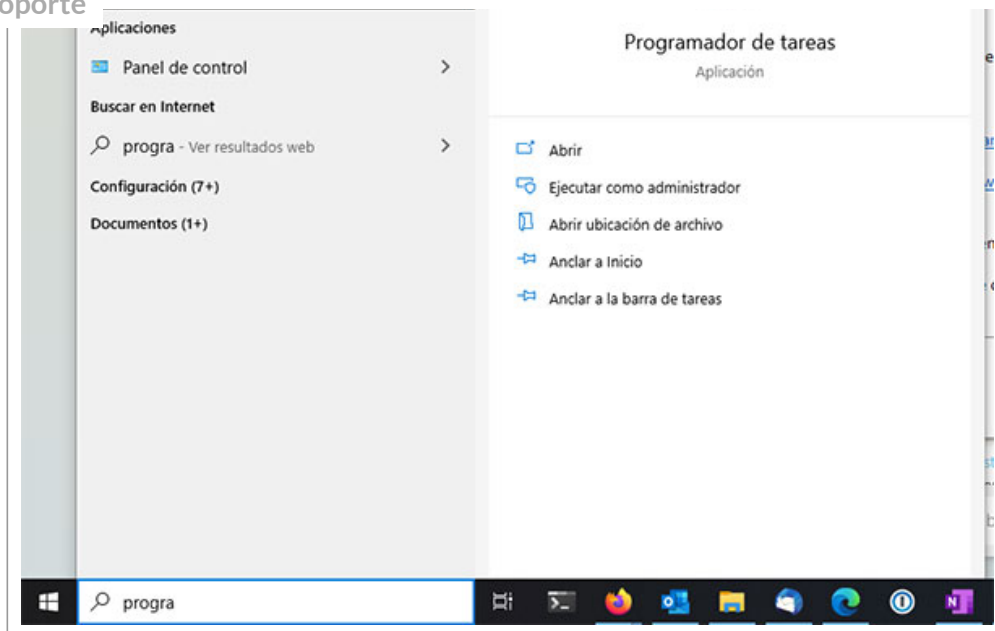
oporte

Aplicaciones

Panel de control

Buscar en Internet

progra - Ver resultados web

Configuración (7+)

Documentos (1+)

Programador de tareas

Aplicación

Abrir

Ejecutar como administrador

Abrir ubicación de archivo

Anclar a Inicio

Anclar a la barra de tareas

progra